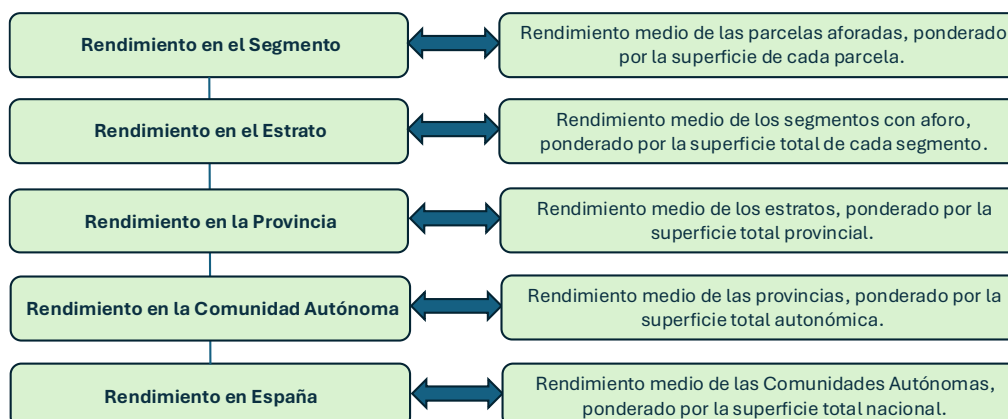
Rendimiento en el Segmento

Rendimiento medio de las parcelas aforadas, ponderado por la superficie de cada parcela.

Rendimiento en el Estrato

Rendimiento medio de los segmentos con aforo, ponderado por la superficie total de cada segmento.

Rendimiento en la Provincia

Rendimiento medio de los estratos, ponderado por la superficie total provincial.

Rendimiento en la Comunidad Autónoma

Rendimiento medio de las provincias, ponderado por la superficie total autonómica.

Rendimiento en España

Rendimiento medio de las Comunidades Autónomas, ponderado por la superficie total nacional.